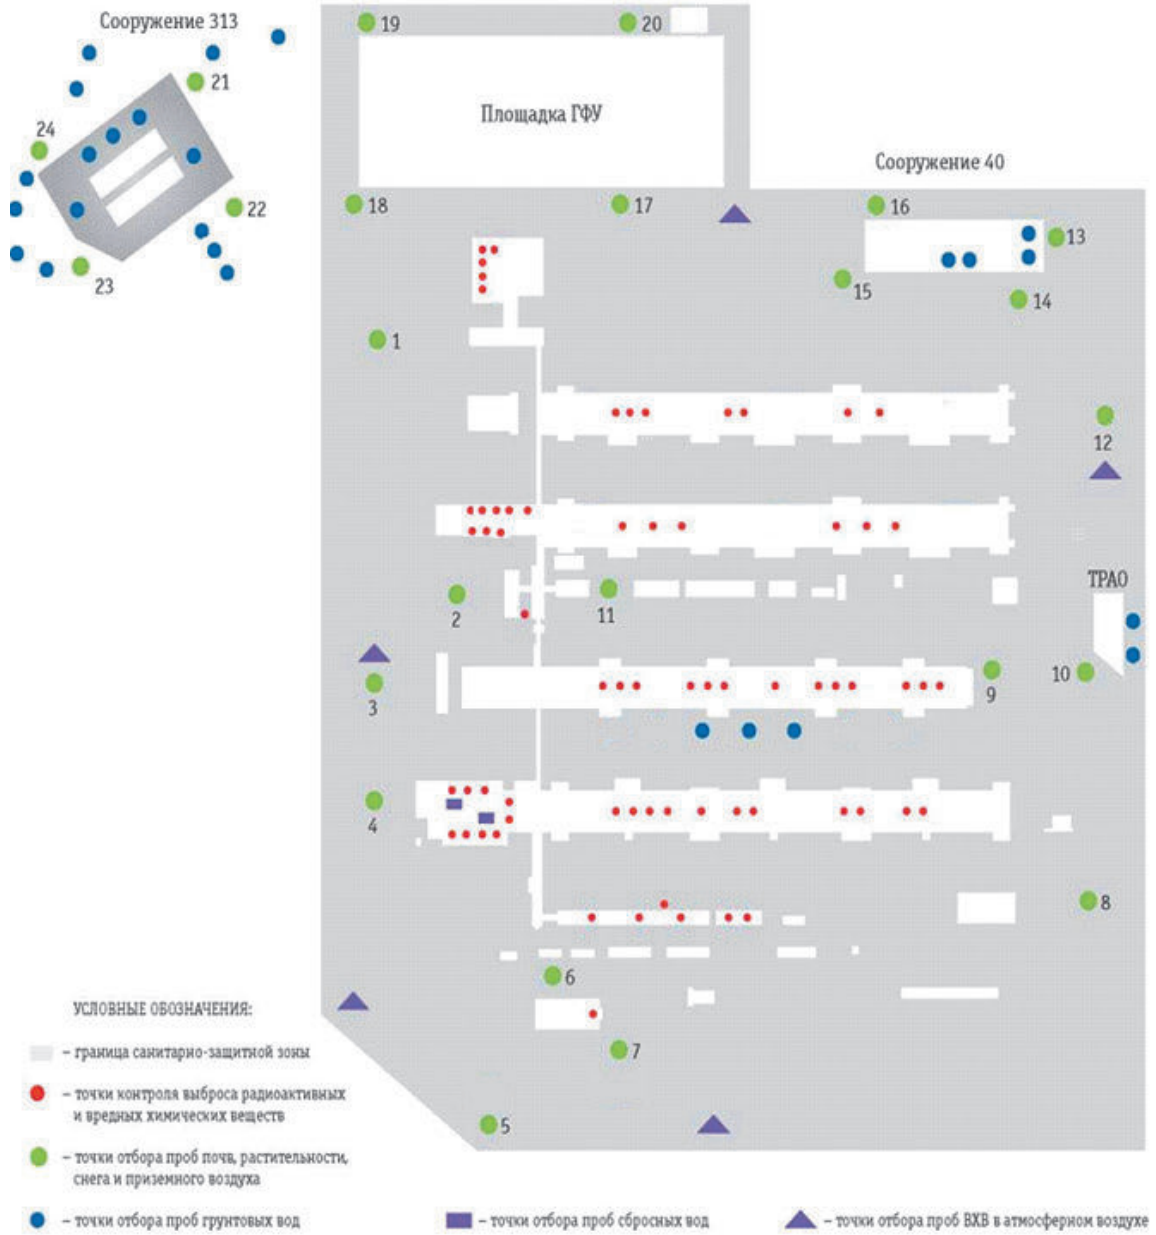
Сооружение 313

19

20

Площадка ГФУ

21

24

22

23

Сооружение 40

18

17

16

13

15

14

1

12

ТРАО

2

11

10

3

9

4

8

6

7

5

УСЛОВНЫЕ ОБОЗНАЧЕНИЯ:

– граница санитарно-защитной зоны

– точки контроля выброса радиоактивных и вредных химических веществ

– точки отбора проб почв, растительности, снега и приземного воздуха

– точки отбора проб грунтовых вод

– точки отбора проб сбросных вод

– точки отбора проб ВХВ в атмосферном воздухе